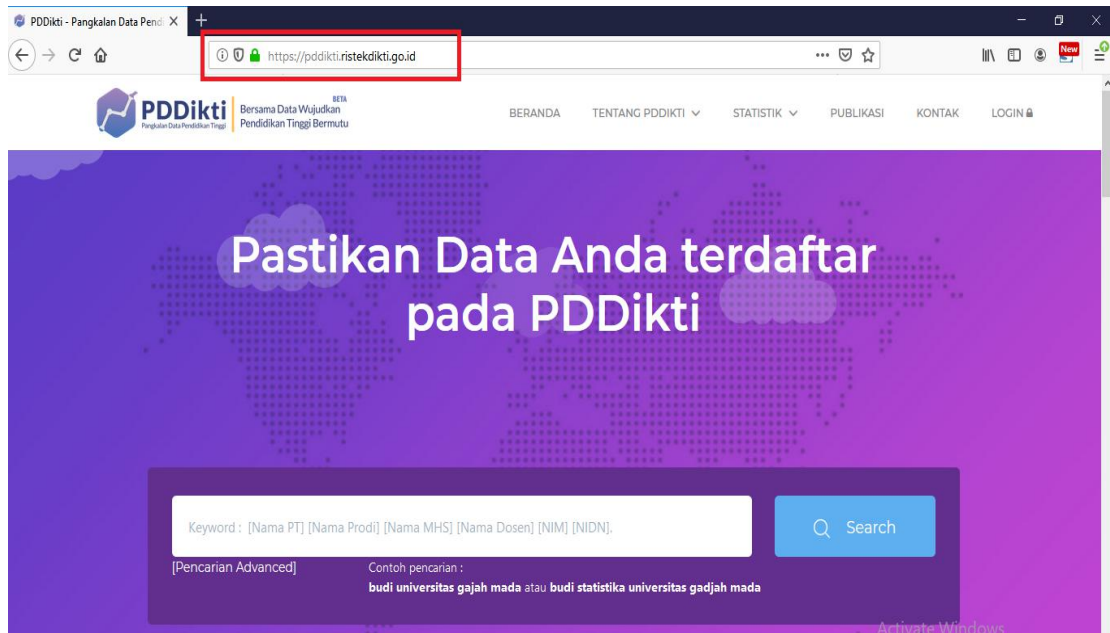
PDDikti - Pangkalan Data Pendi X +

https://pddikti.ristekdikti.go.id

New

PDDikti Pangkalan Data Pendidikan Tinggi

BETA Bersama Data Wujudkan Pendidikan Tinggi Bermutu

BERANDA TENTANG PDDIKTI STATISTIK PUBLIKASI KONTAK LOGIN

Pastikan Data Anda terdaftar pada PDDikti

Keyword : [Nama PT] [Nama Prodi] [Nama MHS] [Nama Dosen] [NIM] [NIDN].

Search

[Pencarian Advanced]

Contoh pencarian :
budi universitas gajah mada atau budi statistika universitas gadjah mada

Activate Windows